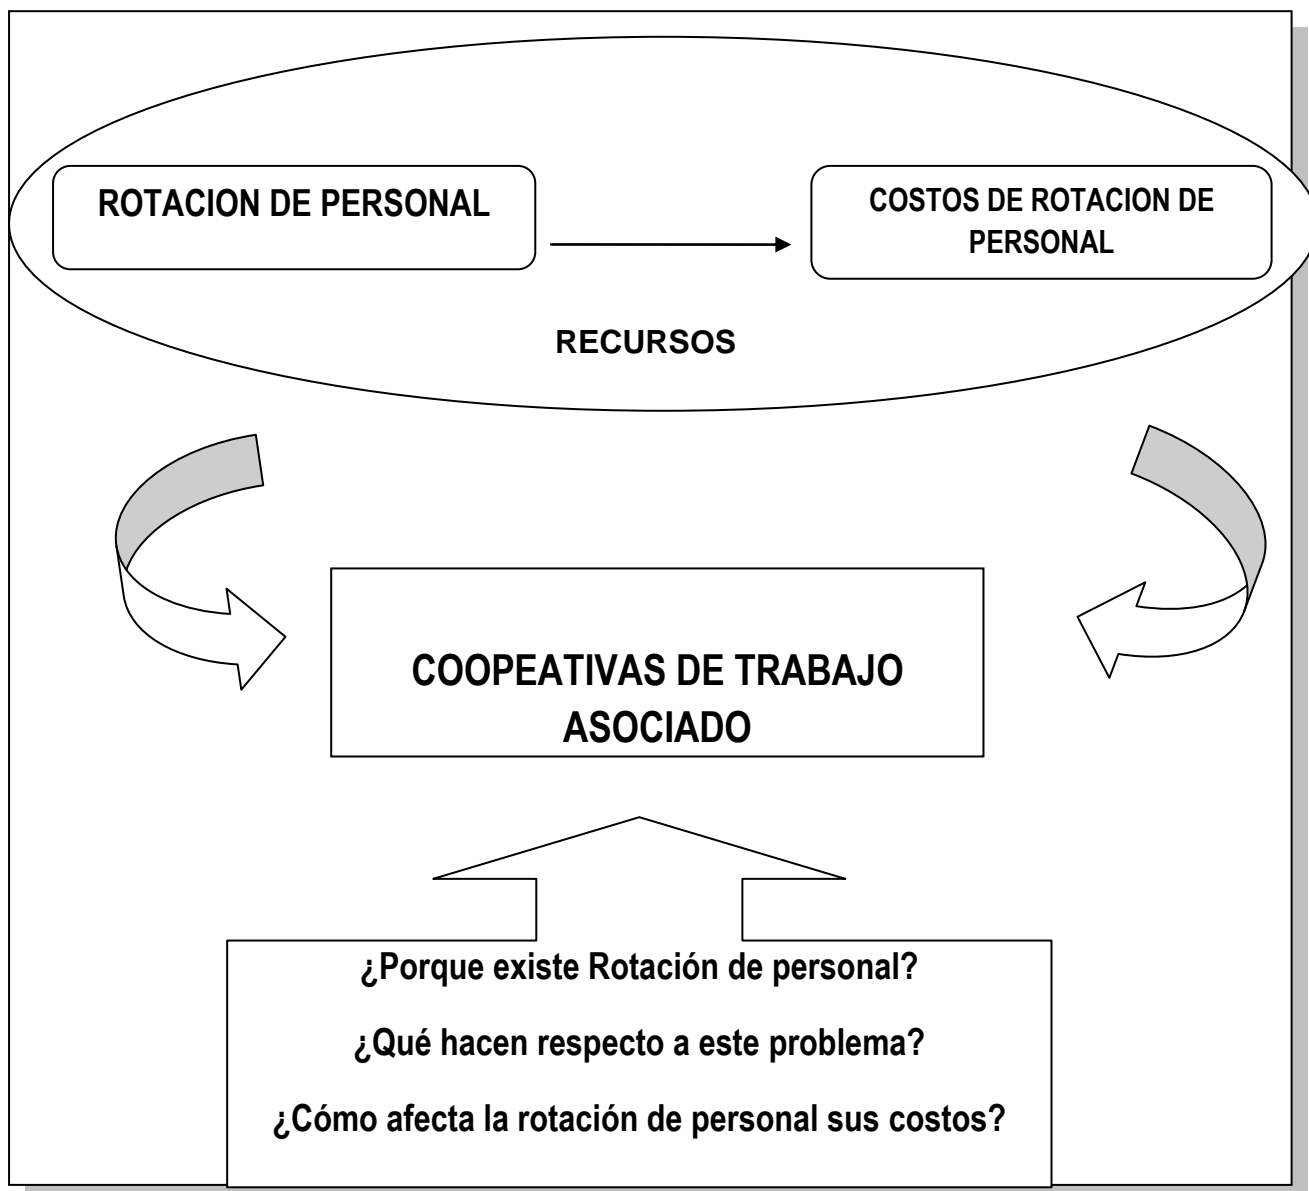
ROTACION DE PERSONAL

COSTOS DE ROTACION DE PERSONAL

RECURSOS

COOPEATIVAS DE TRABAJO ASOCIADO

¿Porque existe Rotación de personal?

¿Qué hacen respecto a este problema?

¿Cómo afecta la rotación de personal sus costos?